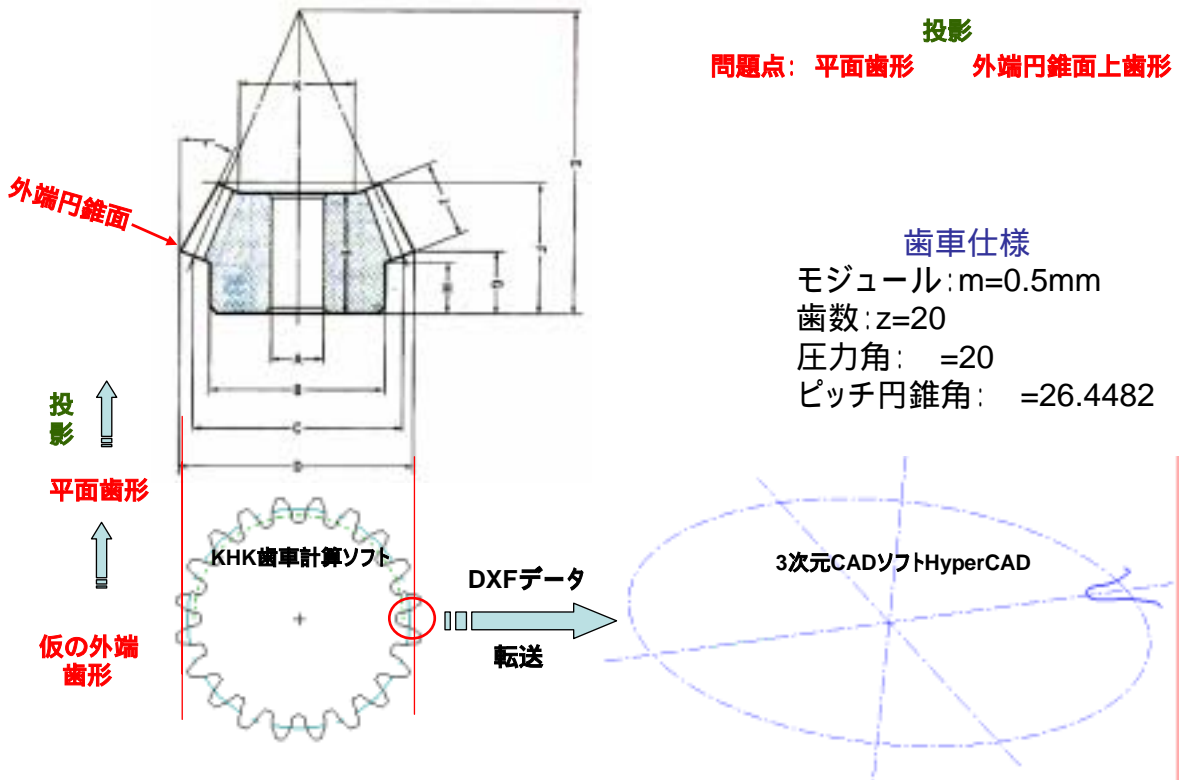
投影
問題点: 平面歯形　　外端円錐面上歯形

外端円錐面

歯車仕様
モジュール:m=0.5mm
歯数:z=20
圧力角:　=20
ピッチ円錐角:　=26.4482

投影

平面歯形

KHK歯車計算ソフト

DXFデータ

転送

3次元CADソフトHyperCAD

仮の外端歯形